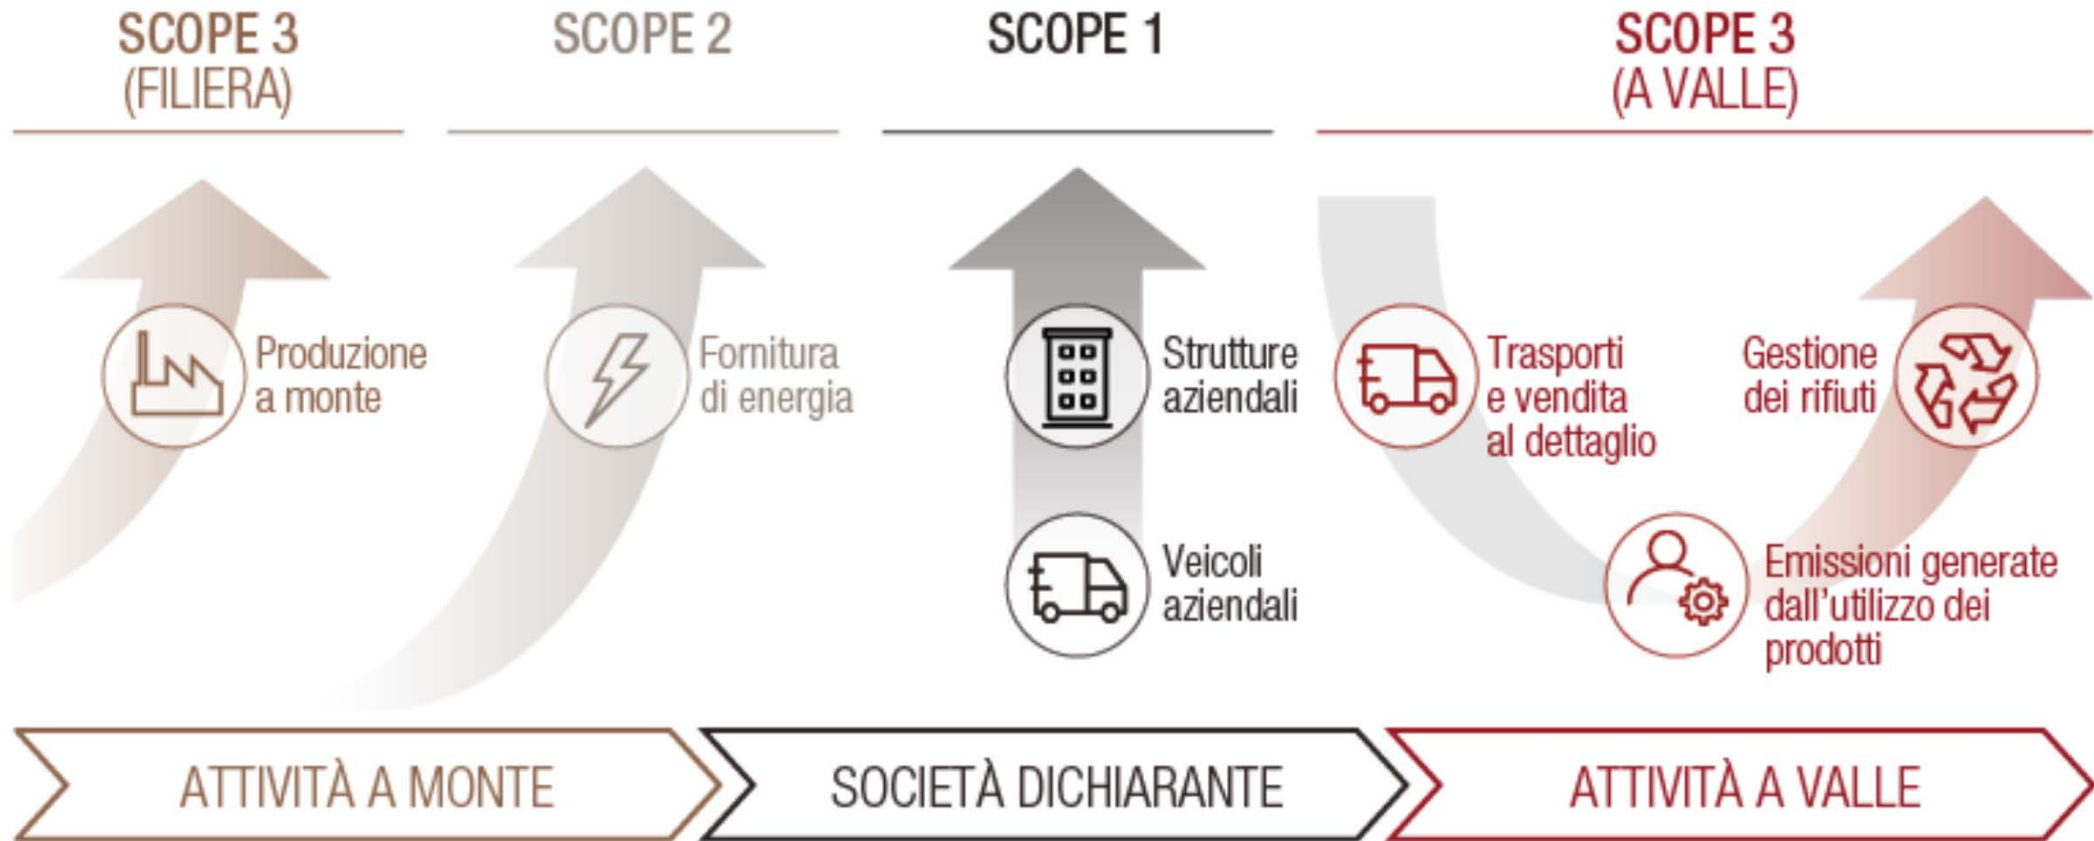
SCOPE 3
(FILIERA)

SCOPE 2

SCOPE 1

SCOPE 3
(A VALLE)

Produzione a monte

Fornitura di energia

Strutture aziendali

Veicoli aziendali

Trasporti e vendita al dettaglio

Gestione dei rifiuti

Emissioni generate dall'utilizzo dei prodotti

ATTIVITÀ A MONTE

SOCIETÀ DICHIARANTE

ATTIVITÀ A VALLE